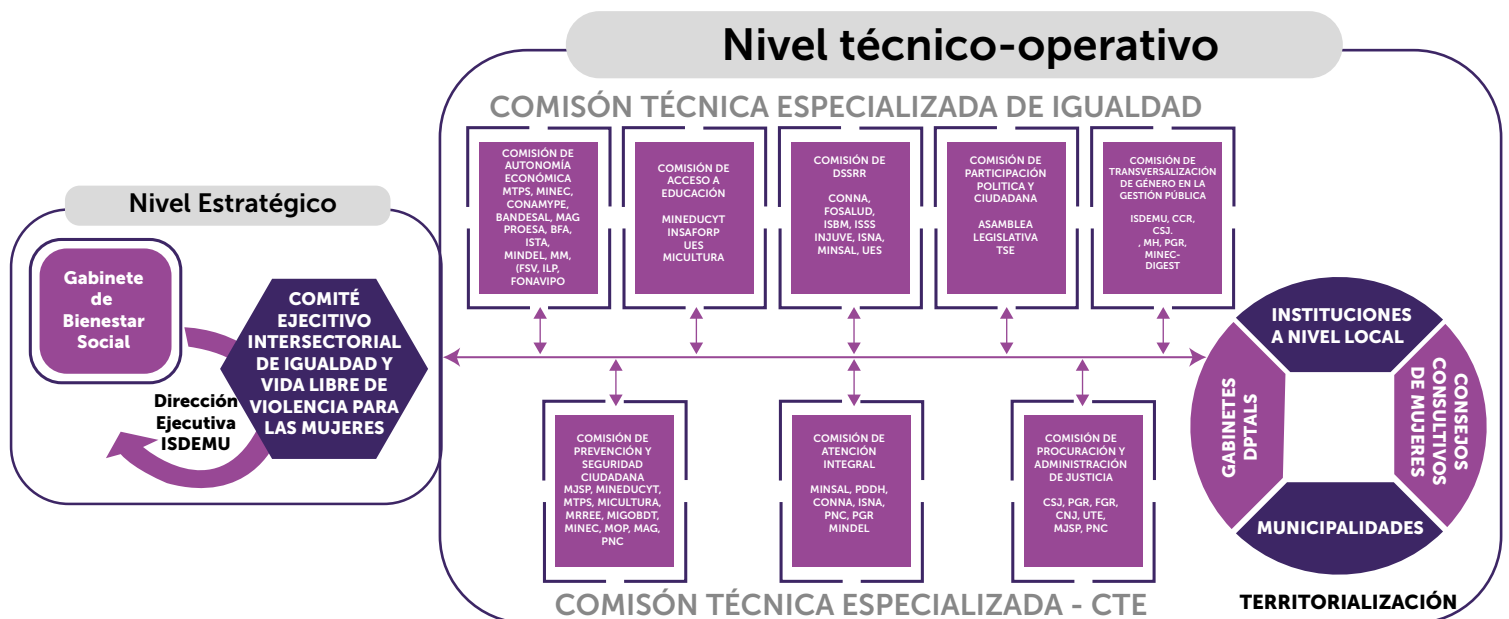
Nivel técnico-operativo

COMISÓN TÉCNICA ESPECIALIZADA DE IGUALDAD

COMISIÓN DE AUTONOMÍA ECONÓMICA MTPS, MINEC, CONAMYPE, BANDESAL, MAG PROESA, BFA, ISTA, MINDEL, MM, (FSV, ILP, FONAVIPO

COMISIÓN DE ACCESO A EDUCACIÓN MINEDUCYT INSAFORP UES MICULTURA

COMISIÓN DE DSSRR CONNA, FOSALUD, ISBM, ISSS INJUVE, ISNA, MINSAL, UES

COMISIÓN DE PARTICIPACIÓN POLITICA Y CIUDADANA ASAMBLEA LEGISLATIVA TSE

COMISIÓN DE TRANSVERSALIZACIÓN DE GÉNERO EN LA GESTIÓN PÚBLICA ISDEMU, CCR, CSJ. , MH, PGR, MINEC-DIGEST

Nivel Estratégico

Gabinete de Bienestar Social

COMITÉ EJECITIVO INTERSECTORIAL DE IGUALDAD Y VIDA LIBRE DE VIOLENCIA PARA LAS MUJERES

Dirección Ejecutiva ISDEMU

INSTITUCIONES A NIVEL LOCAL

GABINETES DPTALS

CONSEJOS CONSULTIVOS DE MUJERES

MUNICIPALIDADES

COMISIÓN DE PREVENCIÓN Y SEGURIDAD CIUDADANA MJSP, MINEDUCYT, MTPS, MICULTURA, MRREE, MIGOBDT, MINEC, MOP, MAG, PNC

COMISIÓN DE ATENCIÓN INTEGRAL MINSAL, PDDH, CONNA, ISNA, PNC, PGR MINDEL

COMISIÓN DE PROCURACIÓN Y ADMINISTRACIÓN DE JUSTICIA CSJ, PGR, FGR, CNJ, UTE, MJSP, PNC

COMISÓN TÉCNICA ESPECIALIZADA - CTE

TERRITORIALIZACIÓN